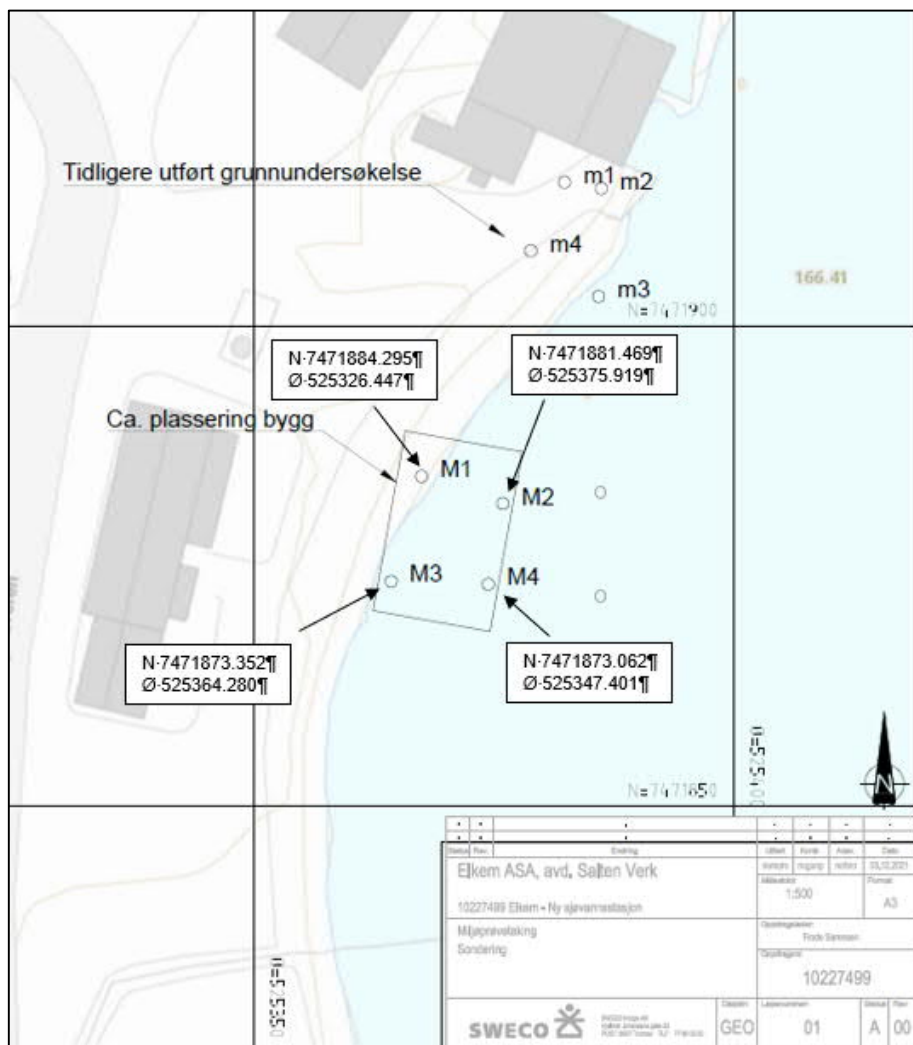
Tidligere utført grunnundersøkelse

m1 m2

m4

m3

166.41

N=7471900

N·7471884.295¶
Ø·525326.447¶

N·7471881.469¶
Ø·525375.919¶

Ca. plassering bygg

M1

M2

M3

M4

N·7471873.352¶
Ø·525364.280¶

N·7471873.062¶
Ø·525347.401¶

Ø=525400

N=7471850

N

Ø=525350

| Status | Rev. | Endring | Utført | Kontr. | Godk. | Dato |
|---|---|---|---|---|---|---|
| | | | | | | 03.12.2021 |

Elkem ASA, avd. Salten Verk

10227499 Elkem - Ny sjøvannsstasjon

Målestokk 1:500

Format A3

Miljøprøvetaking
Sondering

Oppdragsleder Frode Sørensen

Oppdragsnr. 10227499

SWECO

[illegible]

Disiplin GEO

Løpenummer 01

Status A

Rev 00